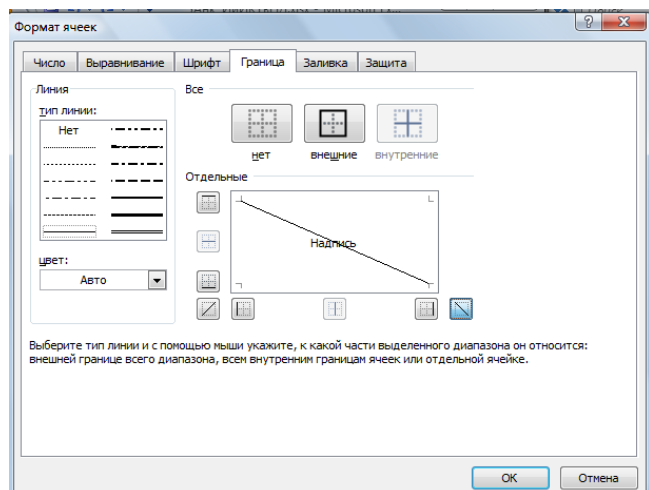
Формат ячеек

Число | Выравнивание | Шрифт | Граница | Заливка | Защита

Линия
тип линии:
Нет

цвет:
Авто

Все
нет
внешние
внутренние

Отдельные
Надпись

Выберите тип линии и с помощью мыши укажите, к какой части выделенного диапазона он относится: внешней границе всего диапазона, всем внутренним границам ячеек или отдельной ячейке.

ОК
Отмена